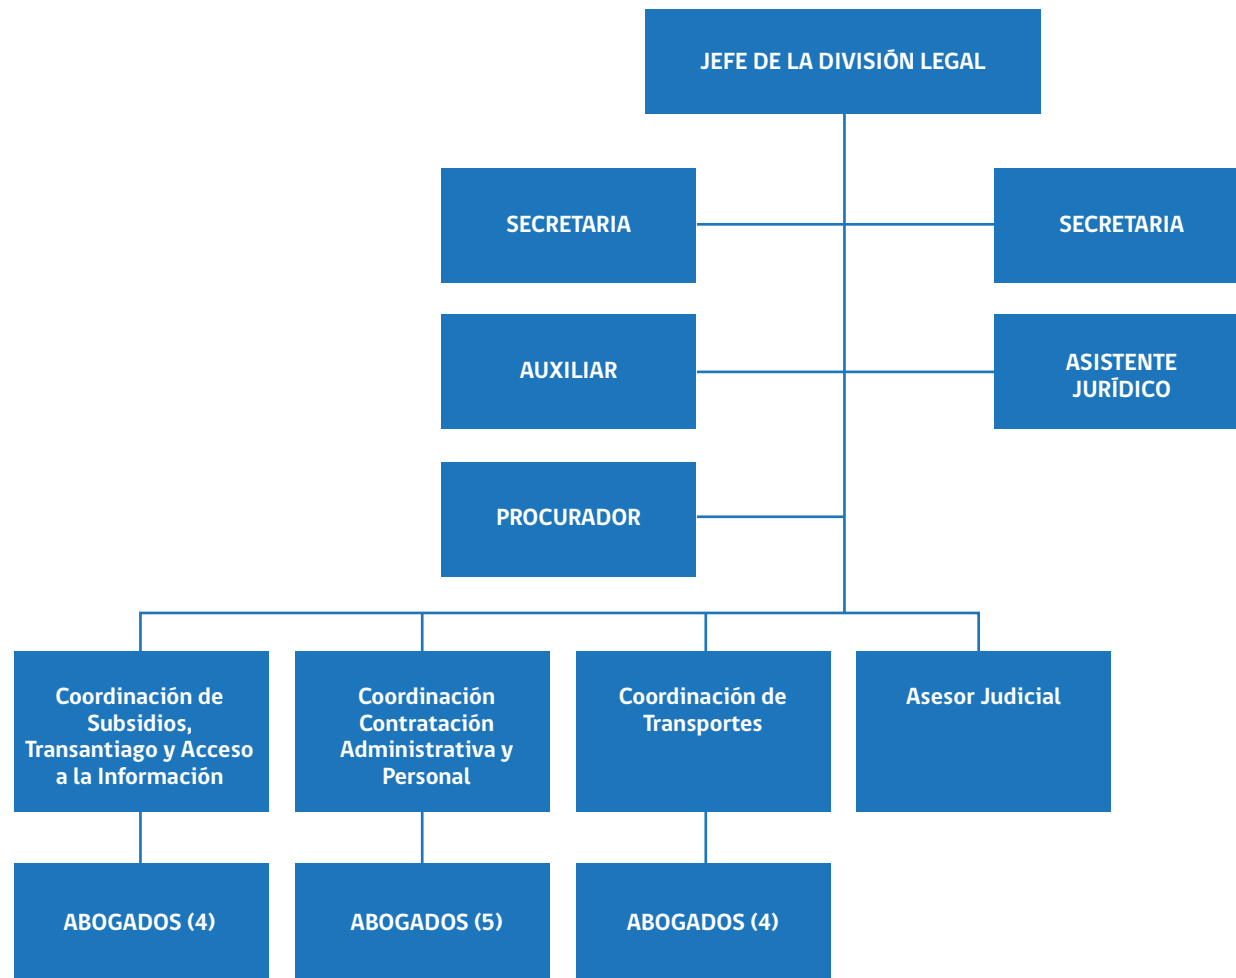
JEFE DE LA DIVISIÓN LEGAL

SECRETARIA

SECRETARIA

AUXILIAR

ASISTENTE JURÍDICO

PROCURADOR

Coordinación de Subsidios, Transantiago y Acceso a la Información

Coordinación Contratación Administrativa y Personal

Coordinación de Transportes

Asesor Judicial

ABOGADOS (4)

ABOGADOS (5)

ABOGADOS (4)